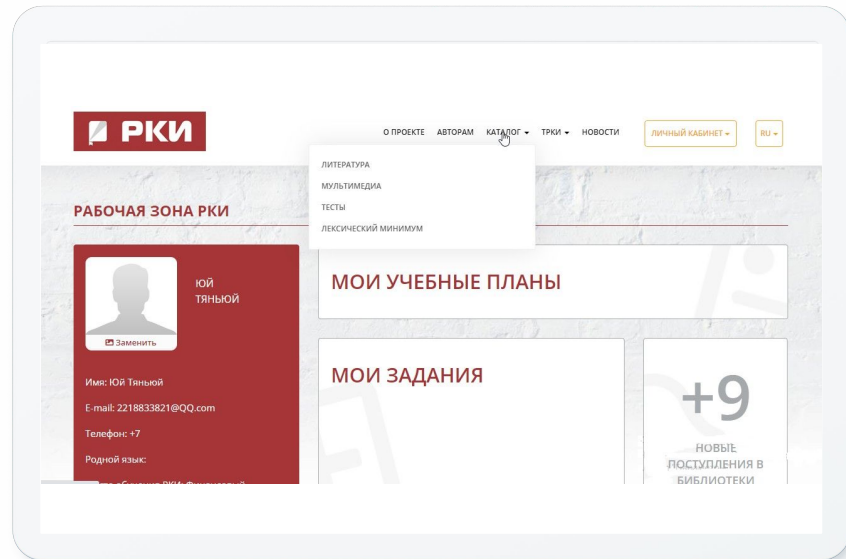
РКИ

О ПРОЕКТЕ АВТОРАМ КАТАЛОГ ТРКИ НОВОСТИ ЛИЧНЫЙ КАБИНЕТ RU

ЛИТЕРАТУРА
МУЛЬТИМЕДИА
ТЕСТЫ
ЛЕКСИЧЕСКИЙ МИНИМУМ

РАБОЧАЯ ЗОНА РКИ

ЮЙ ТЯНЬЮЙ

Заменить

Имя: Юй Тяньюй

E-mail: 2218833821@QQ.com

Телефон: +7

Родной язык:

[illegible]

МОИ УЧЕБНЫЕ ПЛАНЫ

МОИ ЗАДАНИЯ

+9

НОВЫЕ ПОСТУПЛЕНИЯ В БИБЛИОТЕКИ